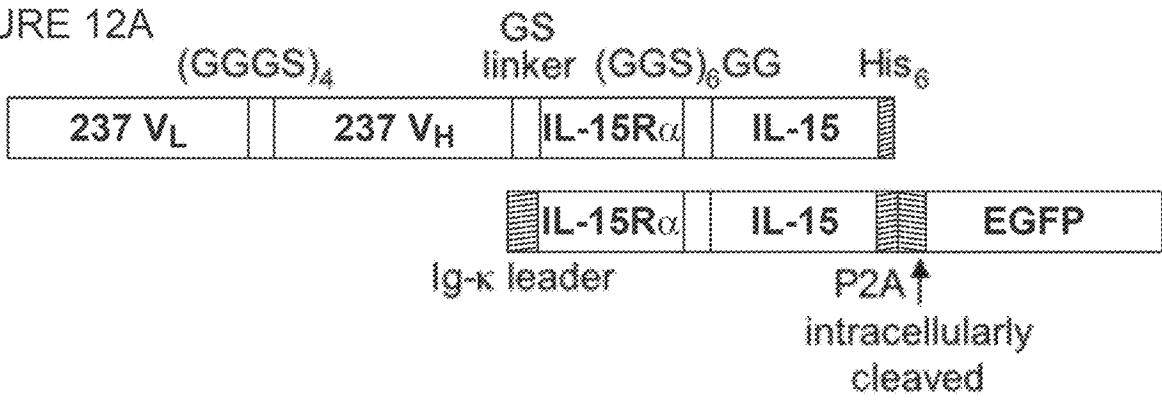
JRE 12A

$(GGGS)_4$

GS linker $(GGS)_6GG$

$His_6$

| 237 $V_L$ | | 237 $V_H$ | | IL-15R$\alpha$ | | IL-15 | |
|---|---|---|---|---|---|---|---|

| | IL-15R$\alpha$ | | IL-15 | | EGFP |
|---|---|---|---|---|---|

Ig-κ leader

P2A

intracellularly cleaved